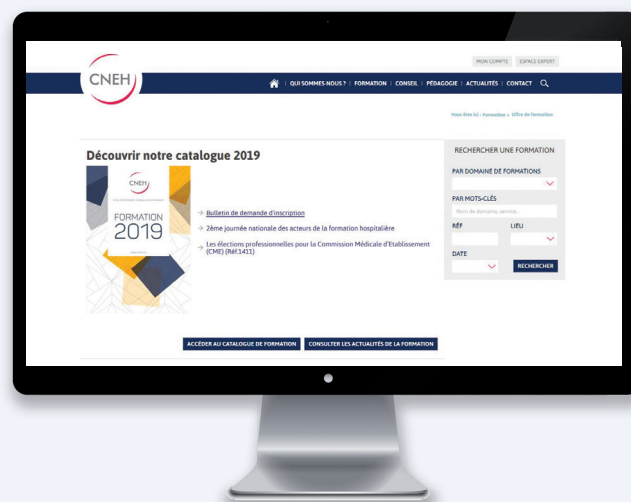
MON COMPTE ESPACE EXPERT

CNEH

QUI SOMMES-NOUS ? | FORMATION | CONSEIL | PÉDAGOGIE | ACTUALITÉS | CONTACT

Vous êtes ici : Formation » Offre de formation

Découvrir notre catalogue 2019

CNEH

FORMATION 2019

Bulletin de demande d'inscription

2ème journée nationale des acteurs de la formation hospitalière

Les élections professionnelles pour la Commission Médicale d'Etablissement (CME) (Réf.1411)

RECHERCHER UNE FORMATION

PAR DOMAINE DE FORMATIONS

PAR MOTS-CLÉS

Nom de domaine, service...

RÉF

LIEU

DATE

RECHERCHER

ACCÉDER AU CATALOGUE DE FORMATION

CONSULTER LES ACTUALITÉS DE LA FORMATION